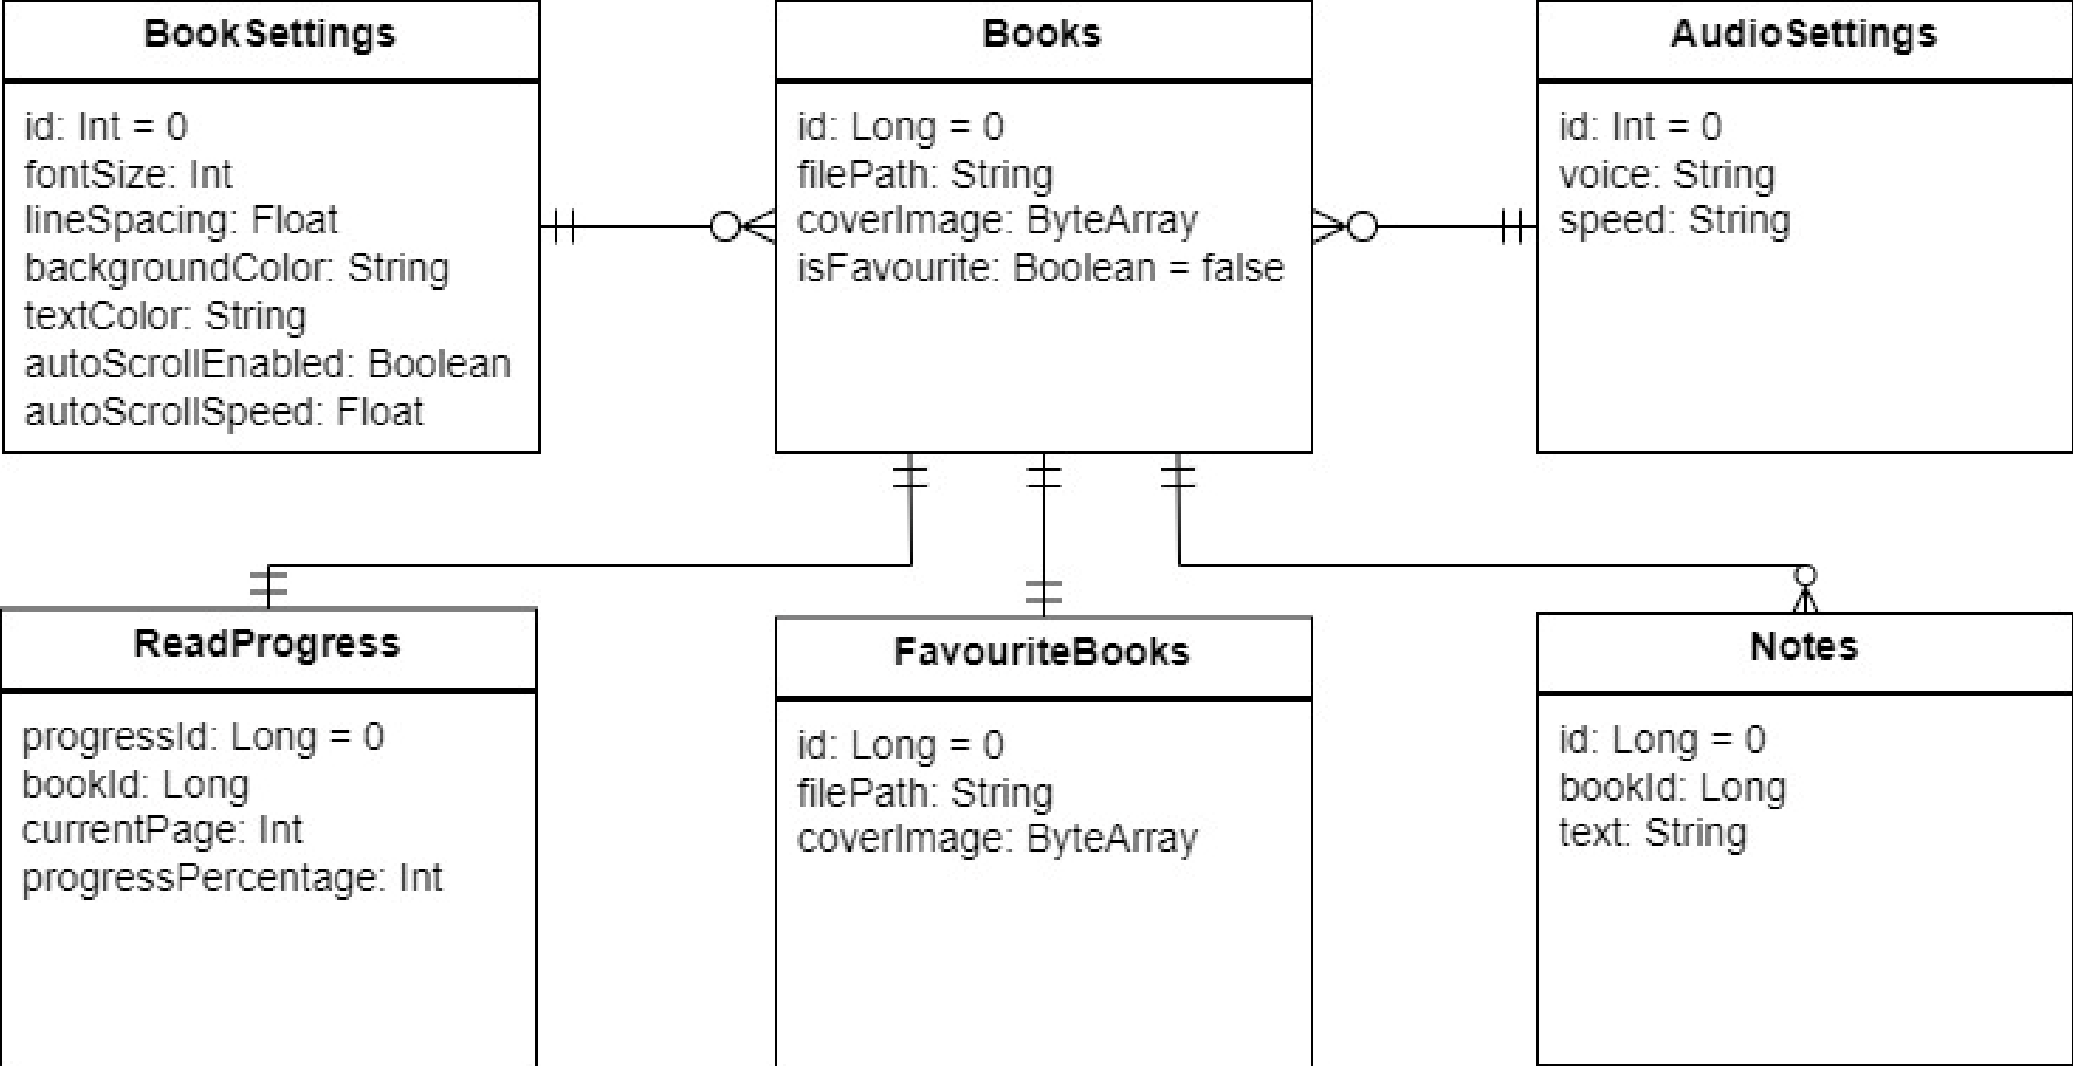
BookSettings

id: Int = 0
fontSize: Int
lineSpacing: Float
backgroundColor: String
textColor: String
autoScrollEnabled: Boolean
autoScrollSpeed: Float

Books

id: Long = 0
filePath: String
coverImage: ByteArray
isFavourite: Boolean = false

AudioSettings

id: Int = 0
voice: String
speed: String

ReadProgress

progressId: Long = 0
bookId: Long
currentPage: Int
progressPercentage: Int

FavouriteBooks

id: Long = 0
filePath: String
coverImage: ByteArray

Notes

id: Long = 0
bookId: Long
text: String